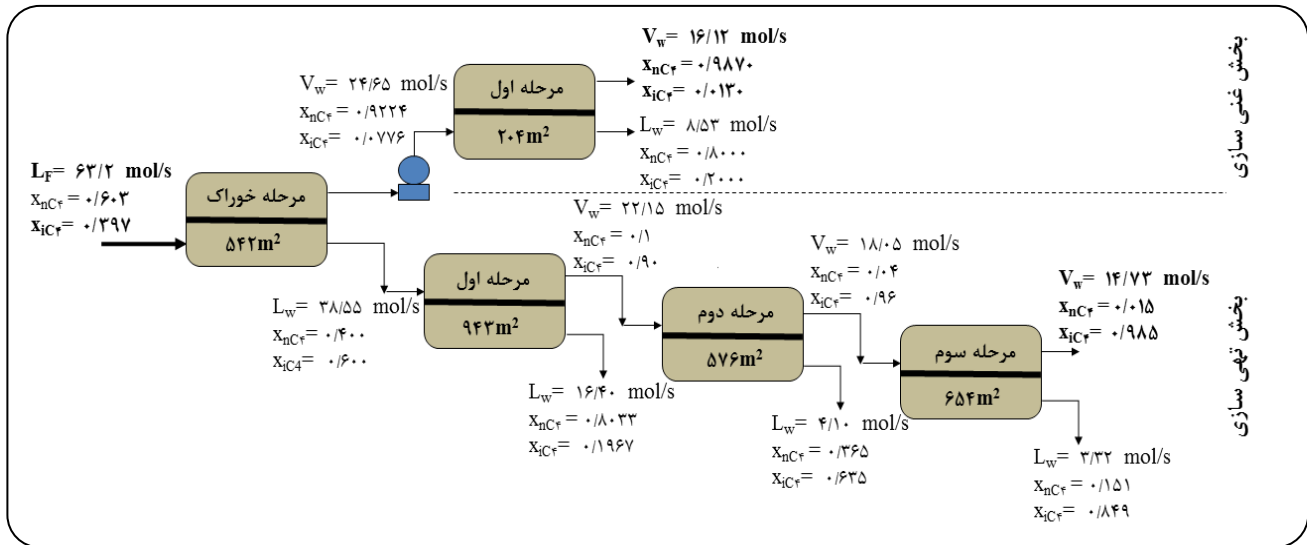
بخش غنی سازی

بخش تهی سازی

$L_F$= ۶۳/۲ mol/s
$x_{nC۴}$ = ۰/۶۰۳
$x_{iC۴}$ = ۰/۳۹۷

مرحله خوراک
۵۴۲$m^2$

$V_w$= ۲۴/۶۵ mol/s
$x_{nC۴}$ = ۰/۹۲۲۴
$x_{iC۴}$ = ۰/۰۷۷۶

مرحله اول
۲۰۴$m^2$

$V_w$= ۱۶/۱۲ mol/s
$x_{nC۴}$ = ۰/۹۸۷۰
$x_{iC۴}$= ۰/۰۱۳۰

$L_w$= ۸/۵۳ mol/s
$x_{nC۴}$ = ۰/۸۰۰۰
$x_{iC۴}$= ۰/۲۰۰۰

$L_w$= ۳۸/۵۵ mol/s
$x_{nC۴}$= ۰/۴۰۰
$x_{iC4}$= ۰/۶۰۰

مرحله اول
۹۴۳$m^2$

$V_w$= ۲۲/۱۵ mol/s
$x_{nC۴}$ = ۰/۱
$x_{iC۴}$= ۰/۹۰

$L_w$= ۱۶/۴۰ mol/s
$x_{nC۴}$= ۰/۸۰۳۳
$x_{iC۴}$= ۰/۱۹۶۷

مرحله دوم
۵۷۶$m^2$

$V_w$= ۱۸/۰۵ mol/s
$x_{nC۴}$ = ۰/۰۴
$x_{iC۴}$= ۰/۹۶

$L_w$= ۴/۱۰ mol/s
$x_{nC۴}$ = ۰/۳۶۵
$x_{iC۴}$= ۰/۶۳۵

مرحله سوم
۶۵۴$m^2$

$V_w$= ۱۴/۷۳ mol/s
$x_{nC۴}$ = ۰/۰۱۵
$x_{iC۴}$= ۰/۹۸۵

$L_w$= ۳/۳۲ mol/s
$x_{nC۴}$ = ۰/۱۵۱
$x_{iC۴}$= ۰/۸۴۹